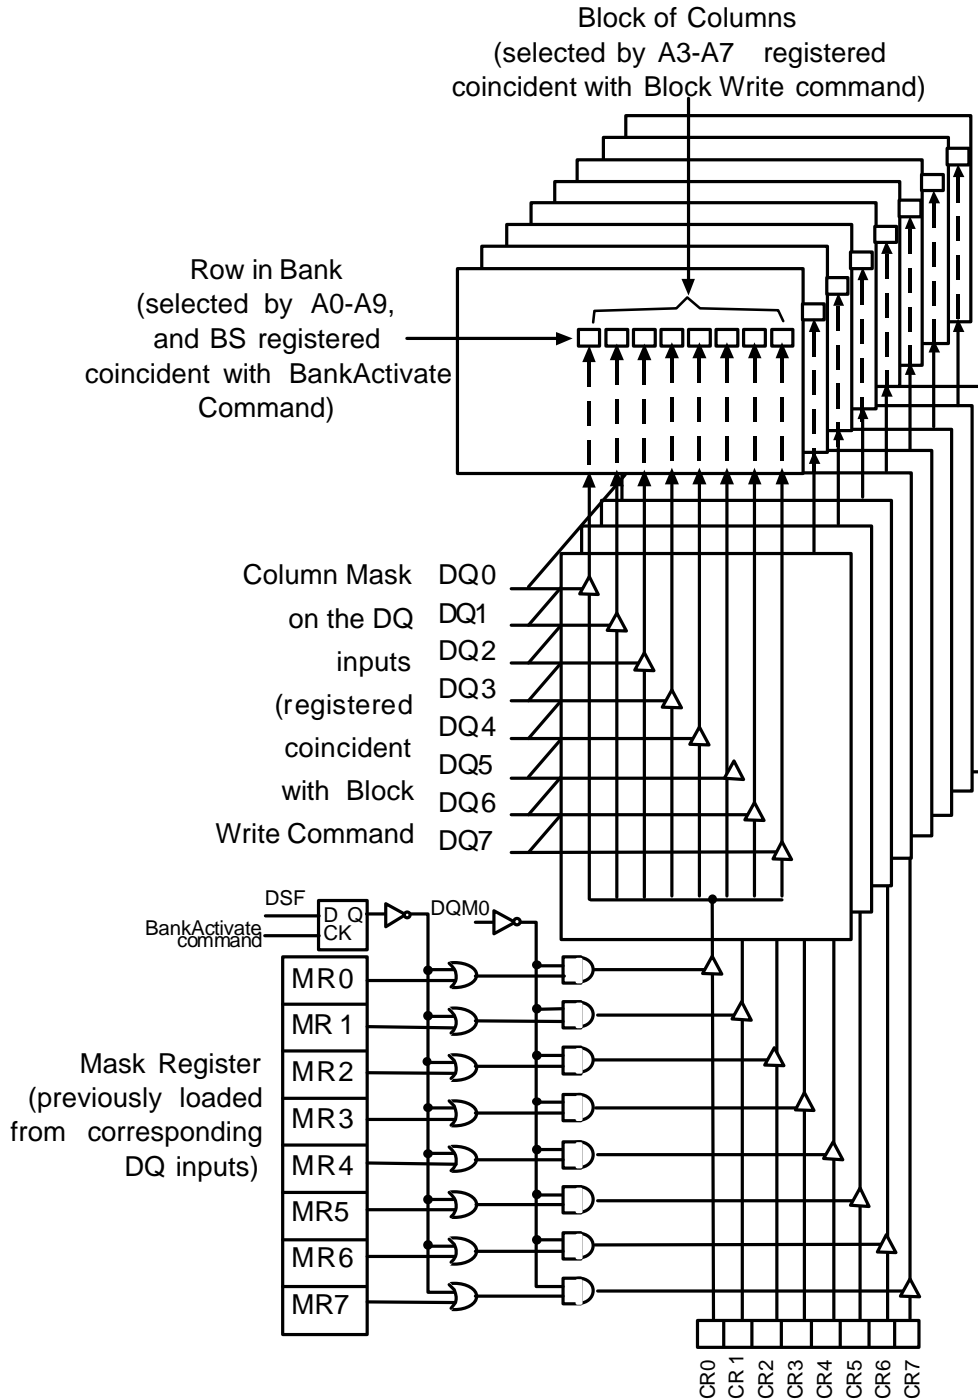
Block of Columns
(selected by A3-A7 registered coincident with Block Write command)

Row in Bank
(selected by A0-A9, and BS registered coincident with BankActivate Command)

Column Mask on the DQ inputs (registered coincident with Block Write Command)

DQ0
DQ1
DQ2
DQ3
DQ4
DQ5
DQ6
DQ7

DSF
D Q
CK
BankActivate command
DQM0

MR0
MR 1
MR2
MR3
MR4
MR5
MR6
MR7

Mask Register (previously loaded from corresponding DQ inputs)

CR0
CR 1
CR2
CR3
CR4
CR5
CR6
CR7